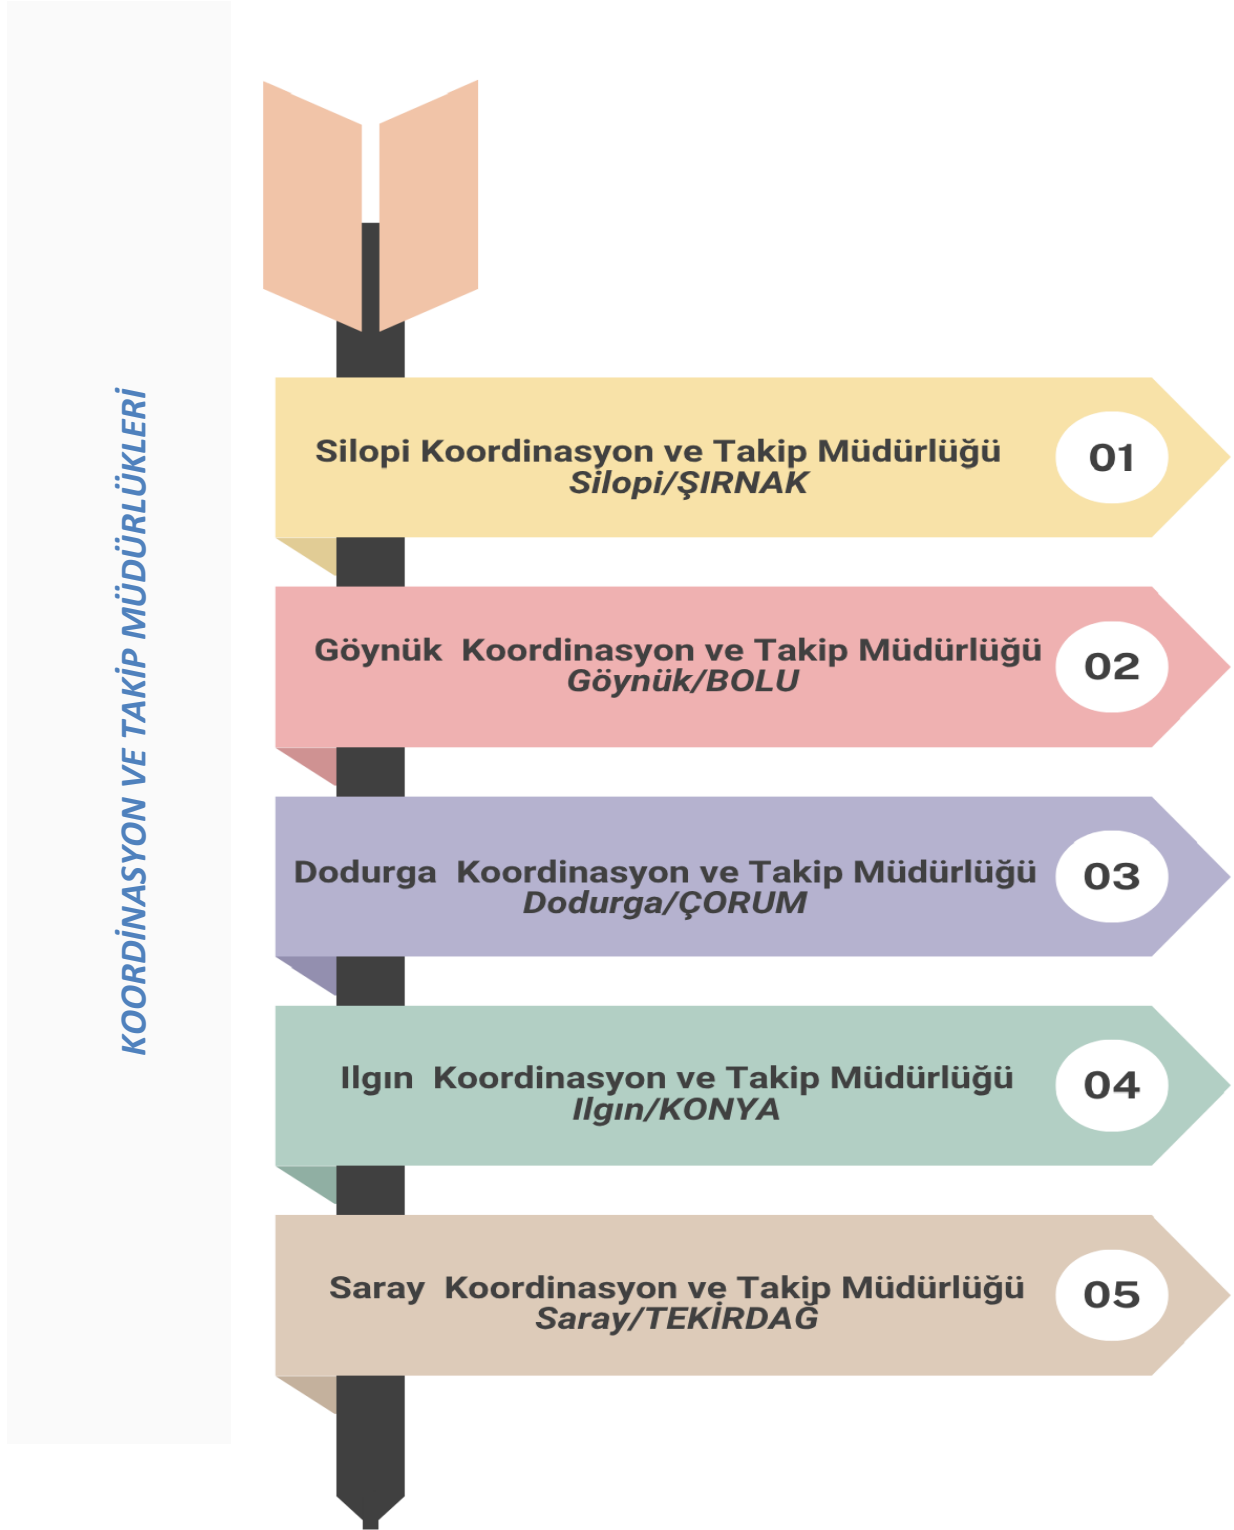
KOORDİNASYON VE TAKİP MÜDÜRLÜKLERİ

Silopi Koordinasyon ve Takip Müdürlüğü
Silopi/ŞIRNAK
01

Göynük Koordinasyon ve Takip Müdürlüğü
Göynük/BOLU
02

Dodurga Koordinasyon ve Takip Müdürlüğü
Dodurga/ÇORUM
03

Ilgın Koordinasyon ve Takip Müdürlüğü
Ilgın/KONYA
04

Saray Koordinasyon ve Takip Müdürlüğü
Saray/TEKİRDAĞ
05